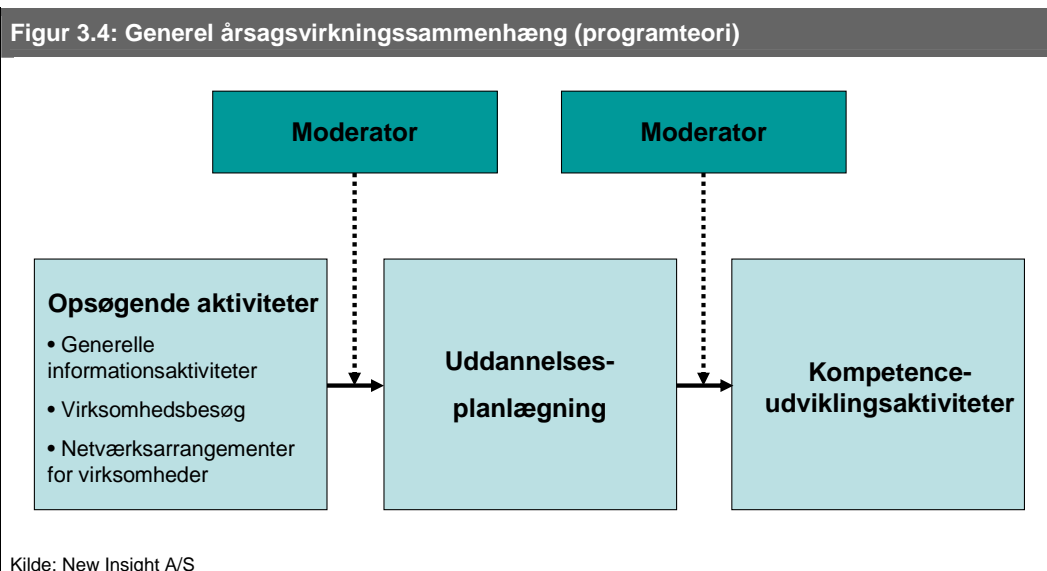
Figur 3.4: Generel årsagsvirkningssammenhæng (programteori)

Moderator

Moderator

Opsøgende aktiviteter

• Generelle informationsaktiviteter

• Virksomhedsbesøg

• Netværksarrangementer for virksomheder

Uddannelses-planlægning

Kompetence-udviklingsaktiviteter

Kilde: New Insight A/S